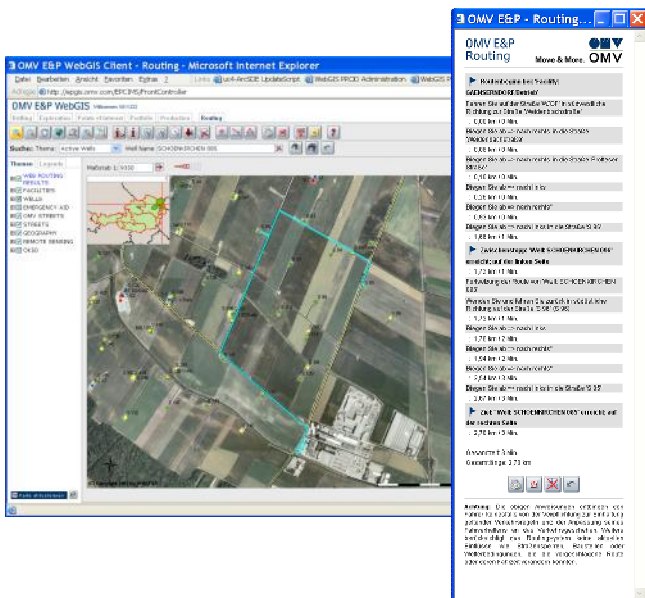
OMV E&P WebGIS Client - Routing - Microsoft Internet Explorer

Datei Bearbeiten Ansicht Favoriten Extras ?

Links ArcSDE UpdateScript WebGIS PROD Administration WebGIS

Adresse http://wpgis.omv.com/EPCIMS/FrontController

OMV E&P WebGIS

Routing

Suche: Thema Active Wells Well Name SCHOENKIRCHEN 005

Themes Legende

WEB ROUTING RESULTS
FACILITIES
WELLS
EMERGENCY AID
OMV STREETS
STREETS
GEOGRAPHY
REMOTE SENSING
OKSD

Maßstab 1: 9100

OMV E&P - Routing

OMV E&P Routing

Move & More. OMV

Routenbeschreibung

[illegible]

0,00 km 10 Min.

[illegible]

0,00 km 10 Min.

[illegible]

0,10 km 10 Min.

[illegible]

0,00 km 10 Min.

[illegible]

0,89 km 10 Min.

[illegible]

1,88 km 10 Min.

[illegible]

1,72 km 10 Min.

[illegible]

1,75 km 10 Min.

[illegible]

1,70 km 10 Min.

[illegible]

1,50 km 10 Min.

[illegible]

2,50 km 10 Min.

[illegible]

2,07 km 10 Min.

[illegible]

2,70 km 10 Min.

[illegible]

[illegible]